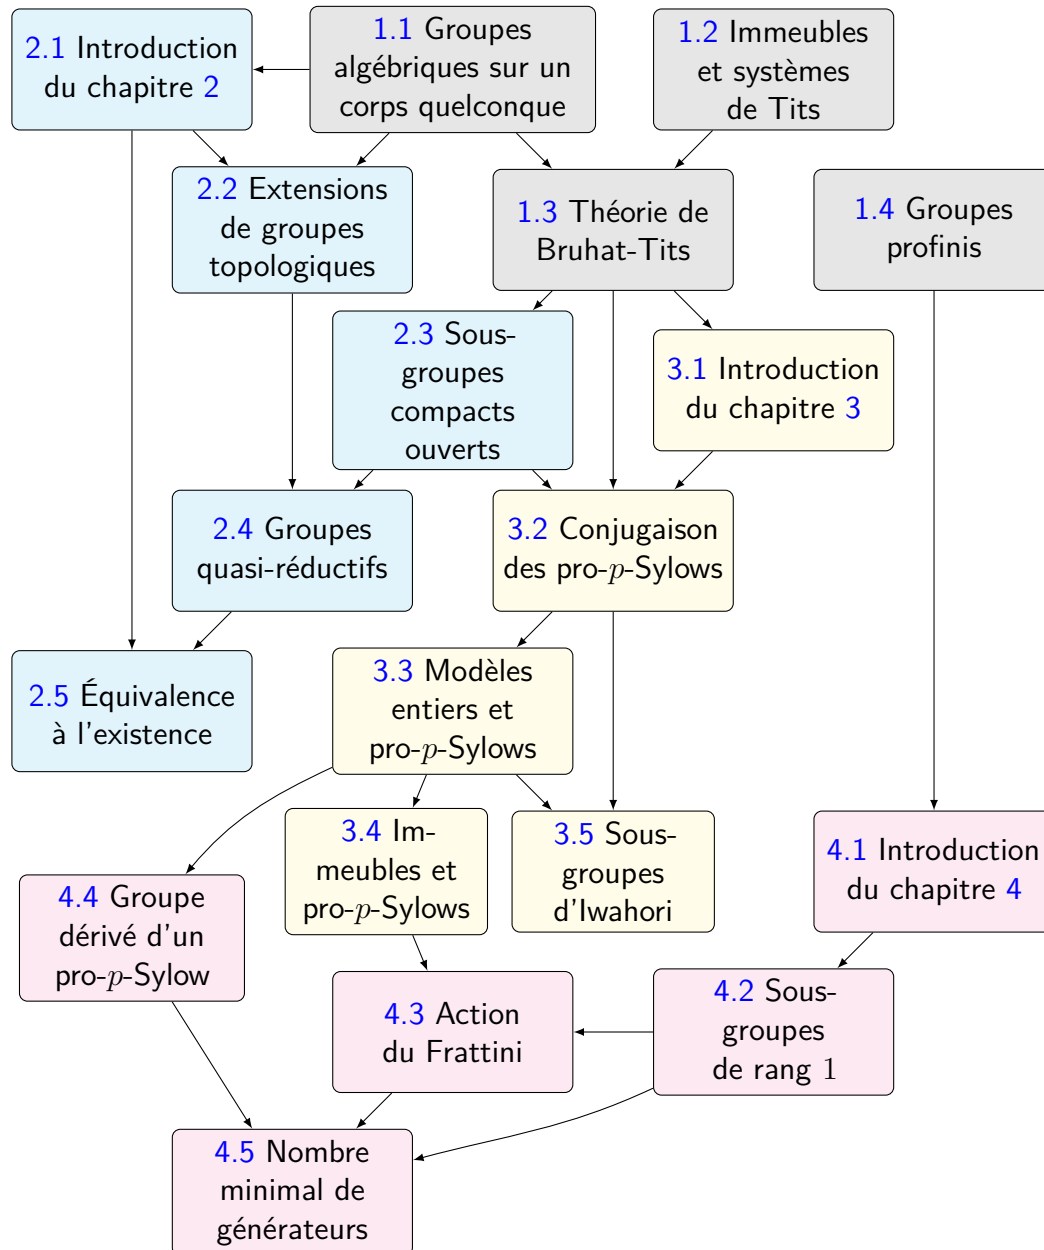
2.1 Introduction du chapitre 2

1.1 Groupes algébriques sur un corps quelconque

1.2 Immeubles et systèmes de Tits

2.2 Extensions de groupes topologiques

1.3 Théorie de Bruhat-Tits

1.4 Groupes profinis

2.3 Sous-groupes compacts ouverts

3.1 Introduction du chapitre 3

2.4 Groupes quasi-réductifs

3.2 Conjugaison des pro-$p$-Sylows

2.5 Équivalence à l'existence

3.3 Modèles entiers et pro-$p$-Sylows

3.4 Immeubles et pro-$p$-Sylows

3.5 Sous-groupes d'Iwahori

4.1 Introduction du chapitre 4

4.4 Groupe dérivé d'un pro-$p$-Sylow

4.3 Action du Frattini

4.2 Sous-groupes de rang $1$

4.5 Nombre minimal de générateurs